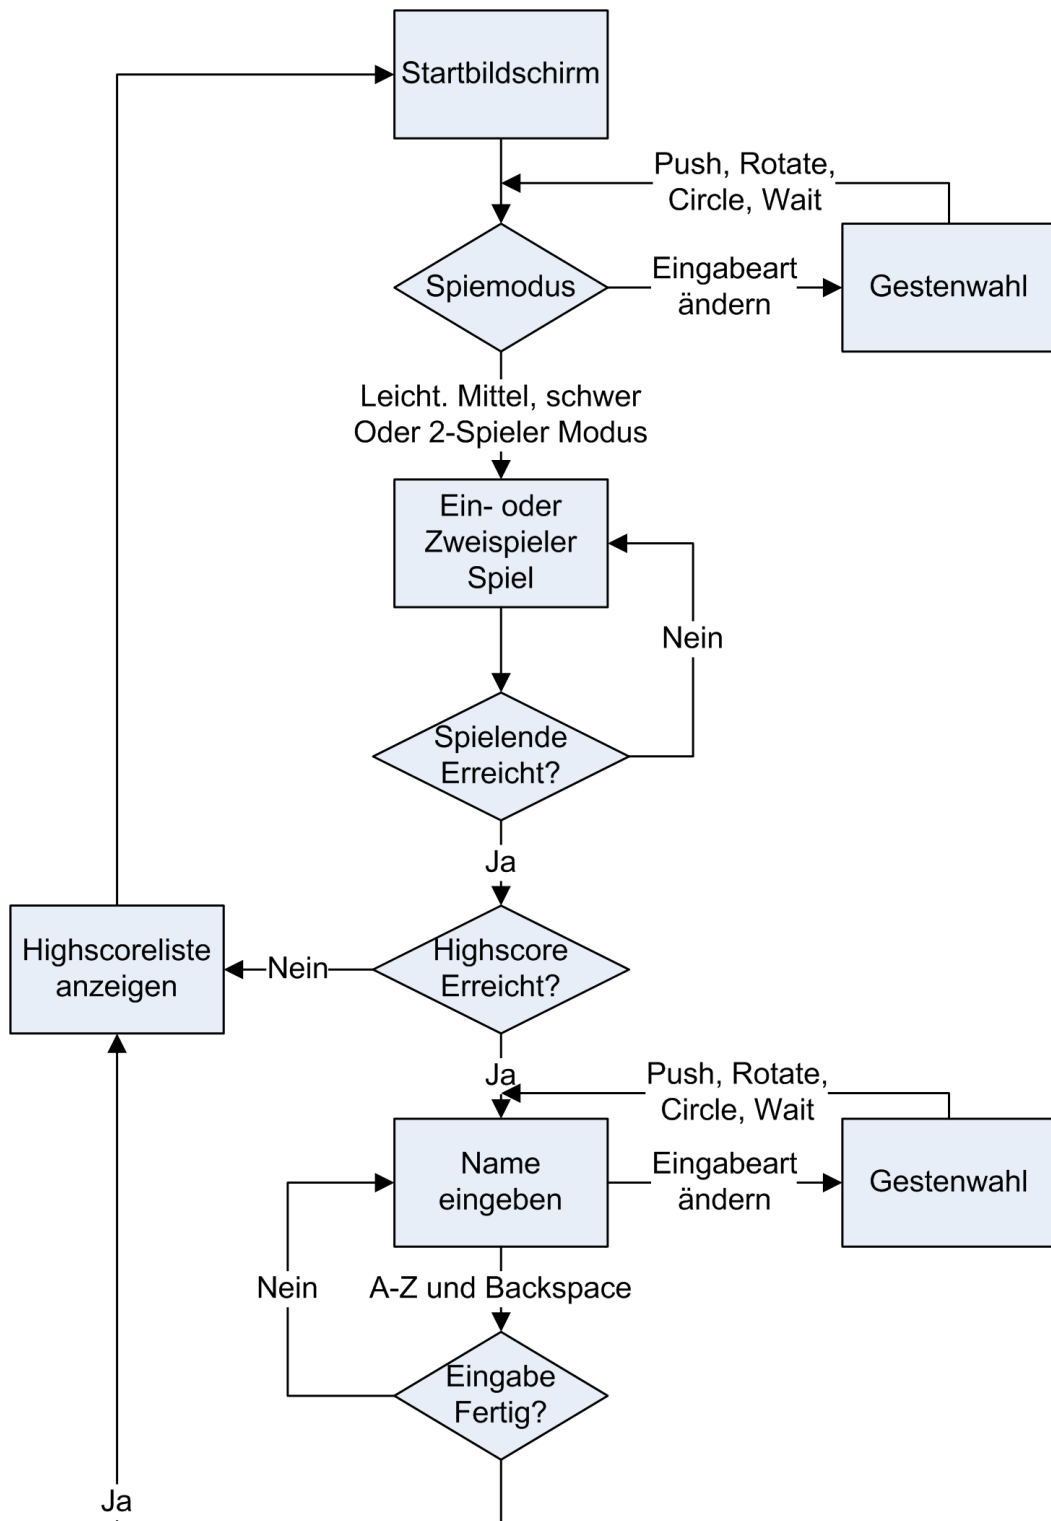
Startbildschirm

Push, Rotate, Circle, Wait

Spiemodus

Eingabeart ändern

Gestenwahl

Leicht. Mittel, schwer Oder 2-Spieler Modus

Ein- oder Zweispieler Spiel

Nein

Spielende Erreicht?

Ja

Highscoreliste anzeigen

Nein

Highscore Erreicht?

Ja

Push, Rotate, Circle, Wait

Name eingeben

Eingabeart ändern

Gestenwahl

Nein

A-Z und Backspace

Eingabe Fertig?

Ja